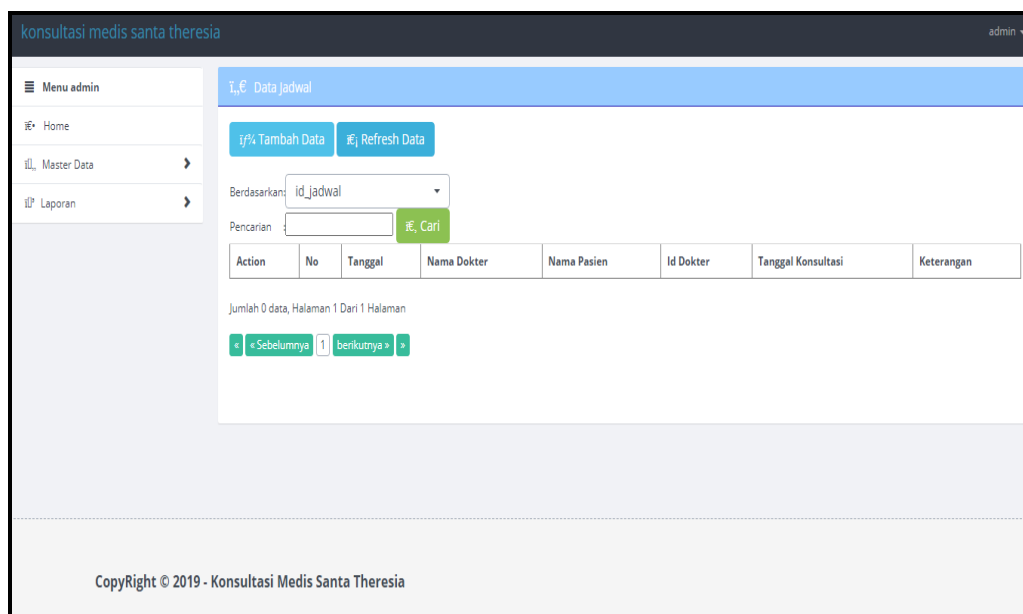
konsultasi medis santa theresia

admin

Menu admin

Home

Master Data

Laporan

Data Jadwal

Tambah Data

Refresh Data

Berdasarkan: id_jadwal

Pencarian :

Cari

| Action | No | Tanggal | Nama Dokter | Nama Pasien | Id Dokter | Tanggal Konsultasi | Keterangan |
|---|---|---|---|---|---|---|---|

Jumlah 0 data, Halaman 1 Dari 1 Halaman

« « Sebelumnya 1 berikutnya » »

CopyRight © 2019 - Konsultasi Medis Santa Theresia